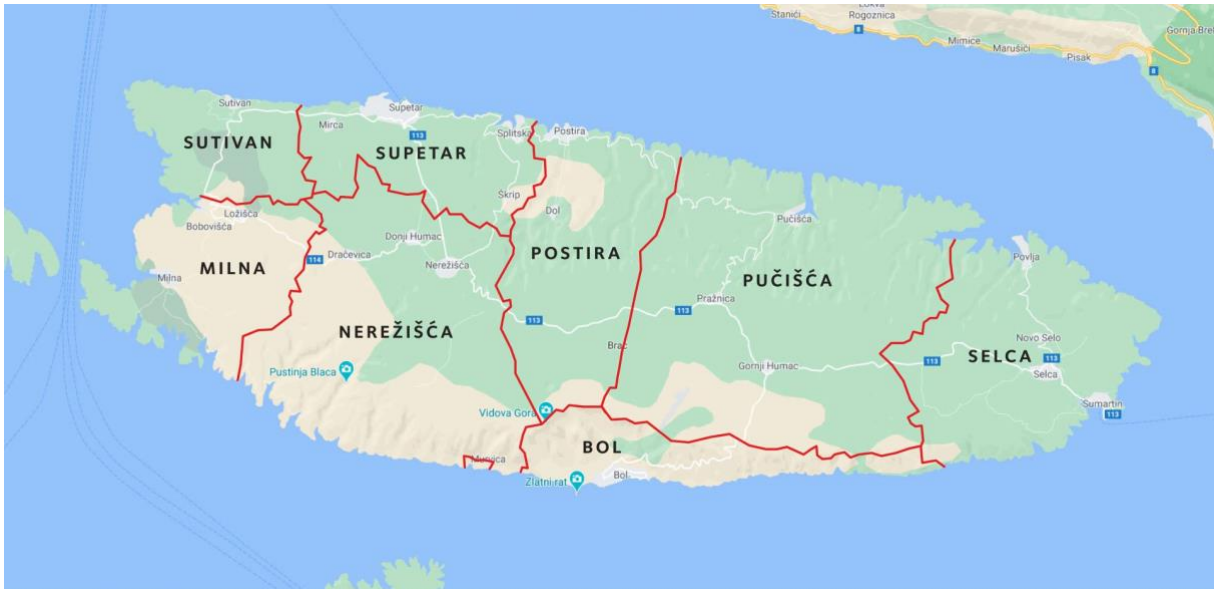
Lokva Rogoznica
Stanići
8
Mimice
Marušići
Pisak
Gornja Brela
8

Sutivan
Supetar
Mirca
113
Splitska
Postira
SUTIVAN
SUPETAR
Škrip
Dol
Ložišća
Bobovišća
Donji Humac
Pučišća
Dračevica
POSTIRA
MILNA
114
Nerežišća
Povlja
PUČIŠĆA
Pražnica
113
Milna
113
NEREŽIŠĆA
Novo Selo
Brač
113
SELCA
Pustinja Blaca
Gornji Humac
113
Selca
Vidova Gora
Sumartin
113
BOL
Murvica
Zlatni rat
Bol